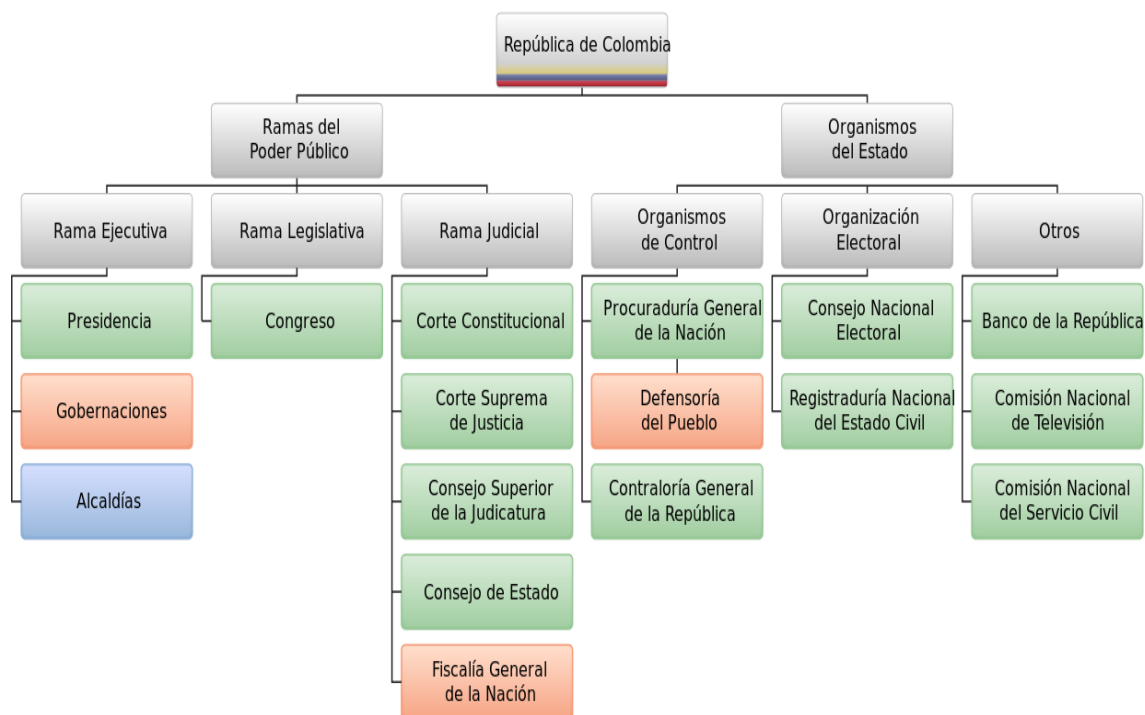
República de Colombia

Ramas del Poder Público

Organismos del Estado

Rama Ejecutiva

Rama Legislativa

Rama Judicial

Organismos de Control

Organización Electoral

Otros

Presidencia

Gobernaciones

Alcaldías

Congreso

Corte Constitucional

Corte Suprema de Justicia

Consejo Superior de la Judicatura

Consejo de Estado

Fiscalía General de la Nación

Procuraduría General de la Nación

Defensoría del Pueblo

Contraloría General de la República

Consejo Nacional Electoral

Registraduría Nacional del Estado Civil

Banco de la República

Comisión Nacional de Televisión

Comisión Nacional del Servicio Civil